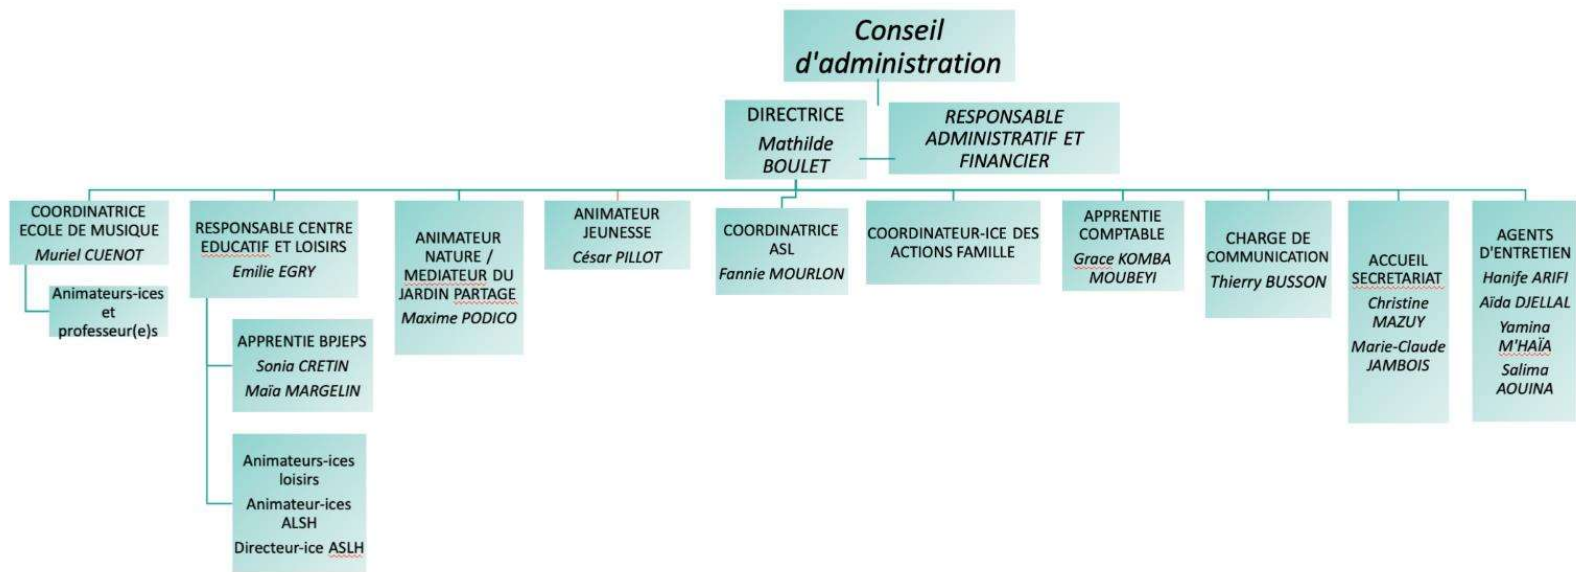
Conseil d'administration

DIRECTRICE
Mathilde BOULET

RESPONSABLE ADMINISTRATIF ET FINANCIER

COORDINATRICE ECOLE DE MUSIQUE
Muriel CUENOT

Animateurs-ices et professeur(e)s

RESPONSABLE CENTRE EDUCATIF ET LOISIRS
Emilie EGRY

APPRENTIE BPJEPS
Sonia CRETIN
Maïa MARGELIN

Animateurs-ices loisirs
Animateur-ices ALSH
Directeur-ice ASLH

ANIMATEUR NATURE / MEDIATEUR DU JARDIN PARTAGE
Maxime PODICO

ANIMATEUR JEUNESSE
César PILLOT

COORDINATRICE ASL
Fannie MOURLON

COORDINATEUR-ICE DES ACTIONS FAMILLE

APPRENTIE COMPTABLE
Grace KOMBA MOUBEYI

CHARGE DE COMMUNICATION
Thierry BUSSON

ACCUEIL SECRETARIAT
Christine MAZUY
Marie-Claude JAMBOIS

AGENTS D'ENTRETIEN
Hanife ARIFI
Aïda DJELLAL
Yamina M'HAÏA
Salima AOUINA